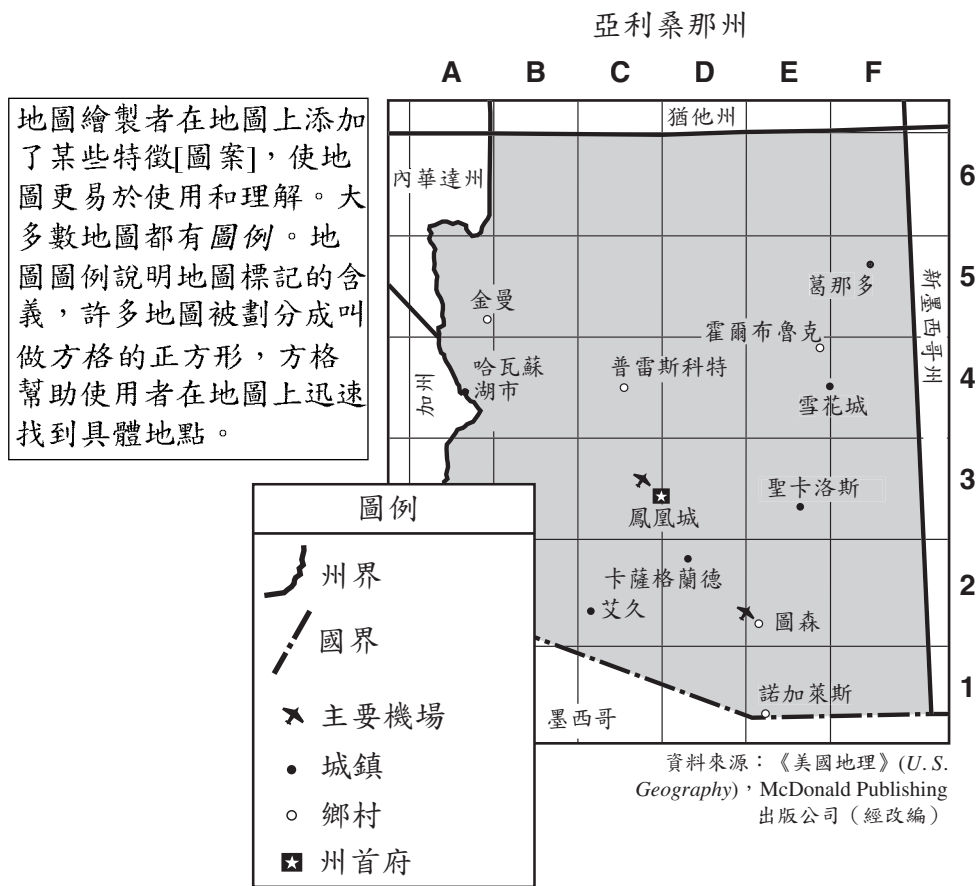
亞利桑那州

A B C D E F

地圖繪製者在地圖上添加了某些特徵[圖案]，使地圖更易於使用和理解。大多數地圖都有圖例。地圖圖例說明地圖標記的含義，許多地圖被劃分成叫做方格的正方形，方格幫助使用者在地圖上迅速找到具體地點。

猶他州
內華達州
加州
新墨西哥州
墨西哥
金曼
哈瓦蘇湖市
普雷斯科特
葛那多
霍爾布魯克
雪花城
聖卡洛斯
鳳凰城
卡薩格蘭德
艾久
圖森
諾加萊斯

6
5
4
3
2
1

圖例
州界
國界
主要機場
城鎮
鄉村
州首府

資料來源：《美國地理》(*U. S. Geography*)，McDonald Publishing 出版公司（經改編）